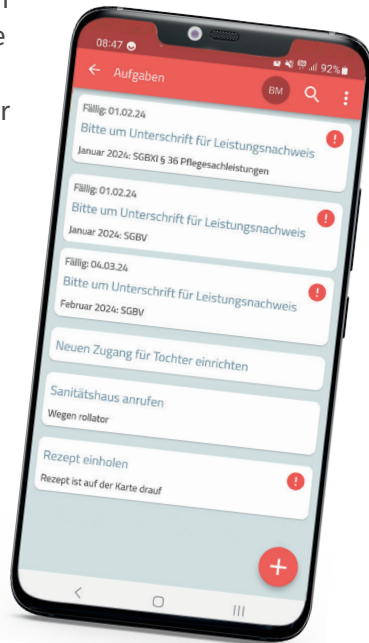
08:47
92%
Aufgaben
BM

Fällig: 01.02.24
Bitte um Unterschrift für Leistungsnachweis
Januar 2024: SGBXI § 36 Pflegesachleistungen

Fällig: 01.02.24
Bitte um Unterschrift für Leistungsnachweis
Januar 2024: SGBV

Fällig: 04.03.24
Bitte um Unterschrift für Leistungsnachweis
Februar 2024: SGBV

Neuen Zugang für Tochter einrichten

Sanitätshaus anrufen
Wegen rollator

Rezept einholen
Rezept ist auf der Karte drauf